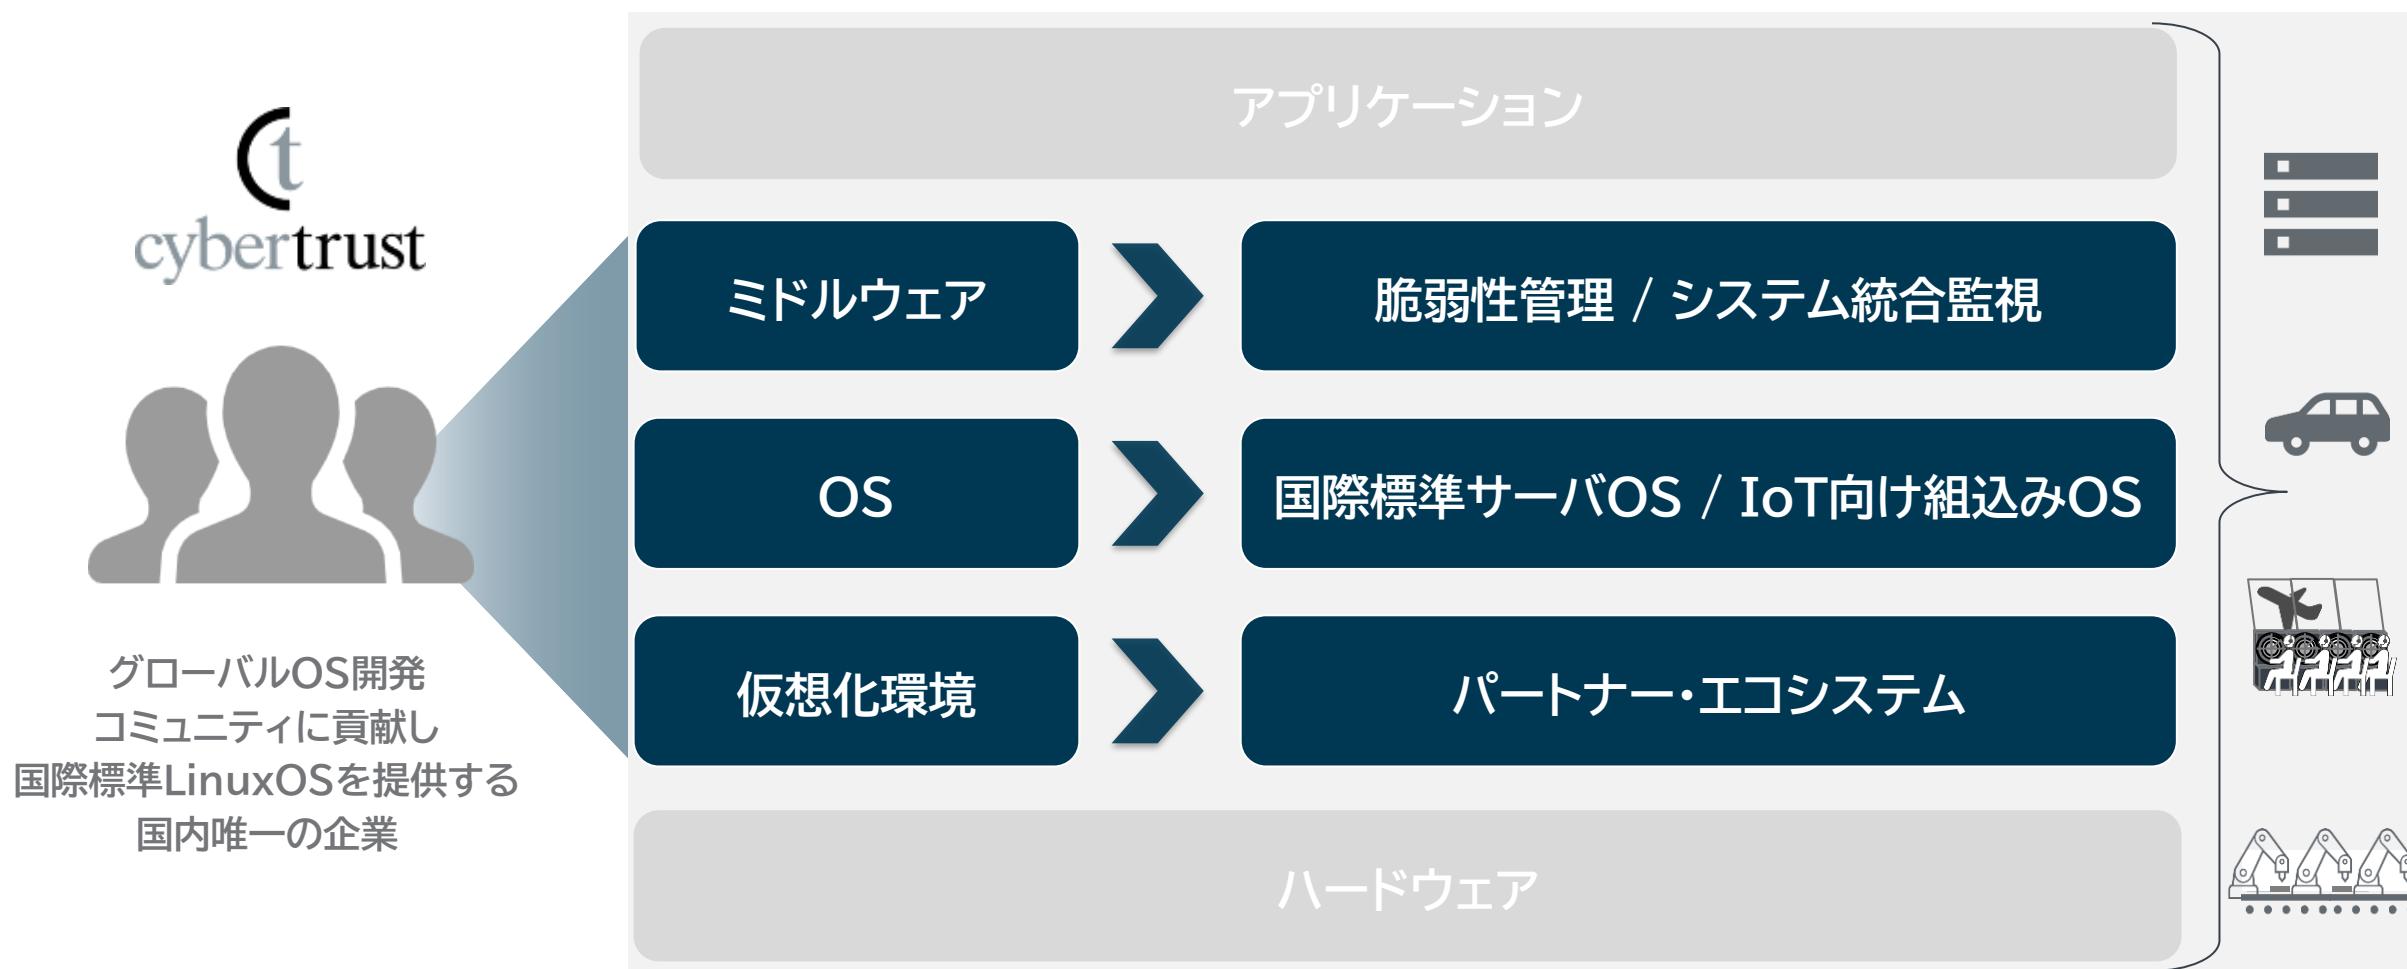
cybertrust

グローバルOS開発コミュニティに貢献し国際標準LinuxOSを提供する国内唯一の企業

アプリケーション

ミドルウェア

脆弱性管理 / システム統合監視

OS

国際標準サーバOS / IoT向け組込みOS

仮想化環境

パートナー・エコシステム

ハードウェア